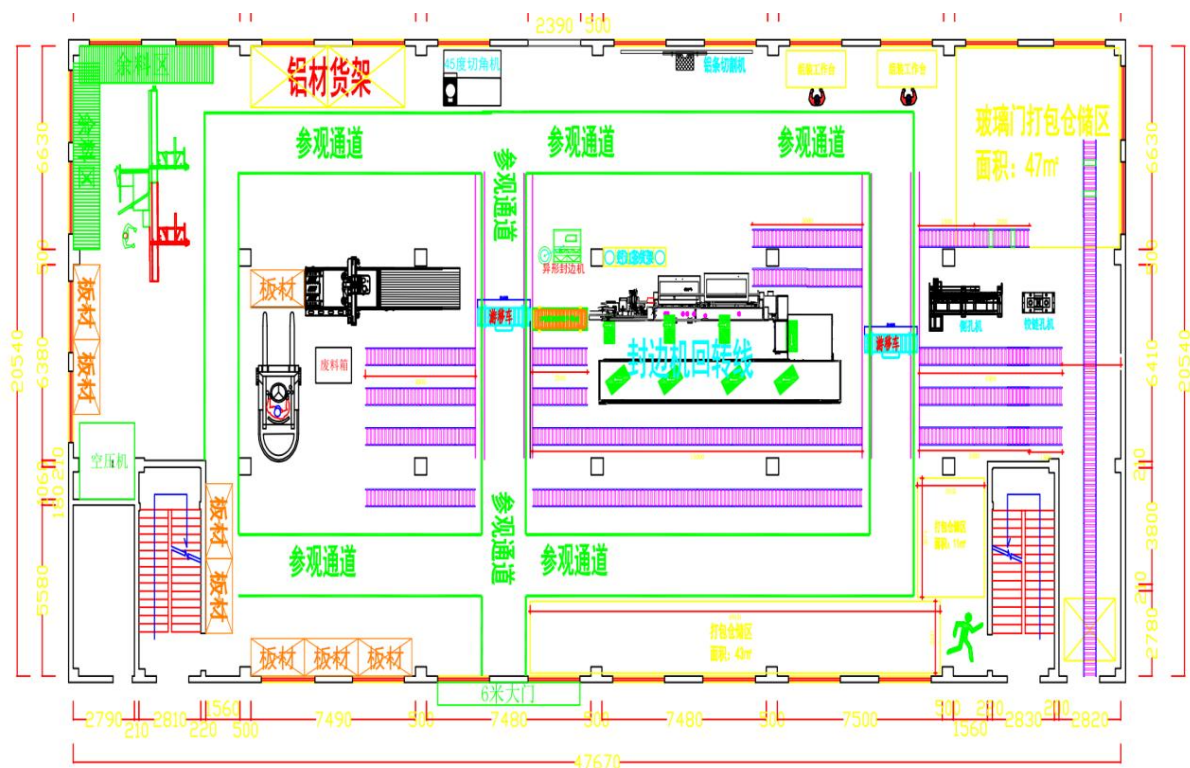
2390 500

余料区
铝材货架
45度切角机
铝条切割机
铝框工作台
铝框工作台
玻璃门打包仓储区
面积：47㎡

余料区

参观通道
参观通道
参观通道
参观通道

异形封边机
推摩车
板材
废料箱
封边机回转线
推摩车
侧孔机
铰链孔机

板材
板材
空压机

板材
板材

参观通道
参观通道
参观通道

打包仓储区
面积：11㎡

打包仓储区
面积：43㎡

板材 板材 板材
6米大门

6630
500
6380
20540
210 1060
5580

6630
500
6410
20540
210
3800
210
2780

2790 210 2810 220 1560 500 7490 500 7480 500 7480 500 7500 500 200 1560 2830 200 2820
47670